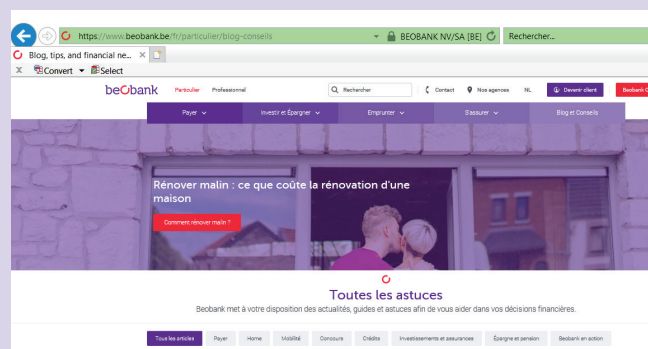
https://www.beobank.be/fr/particulier/blog-conseils

BEOBANK NV/SA [BE]

Rechercher...

Blog, tips, and financial ne... ×

× Convert ▾ Select

beobank

Particulier Professionnel

Rechercher

Contact Nos agences NL

Devenir client

Beobank O

Payer ⌄ Investir et Épargner ⌄ Emprunter ⌄ S'assurer ⌄ Blog et Conseils

Rénover malin : ce que coûte la rénovation d'une maison

Comment rénover malin ?

Toutes les astuces

Beobank met à votre disposition des actualités, guides et astuces afin de vous aider dans vos décisions financières.

Tous les articles Payer Home Mobilité Concours Crédits Investissements et assurances Épargne et pension Beobank en action